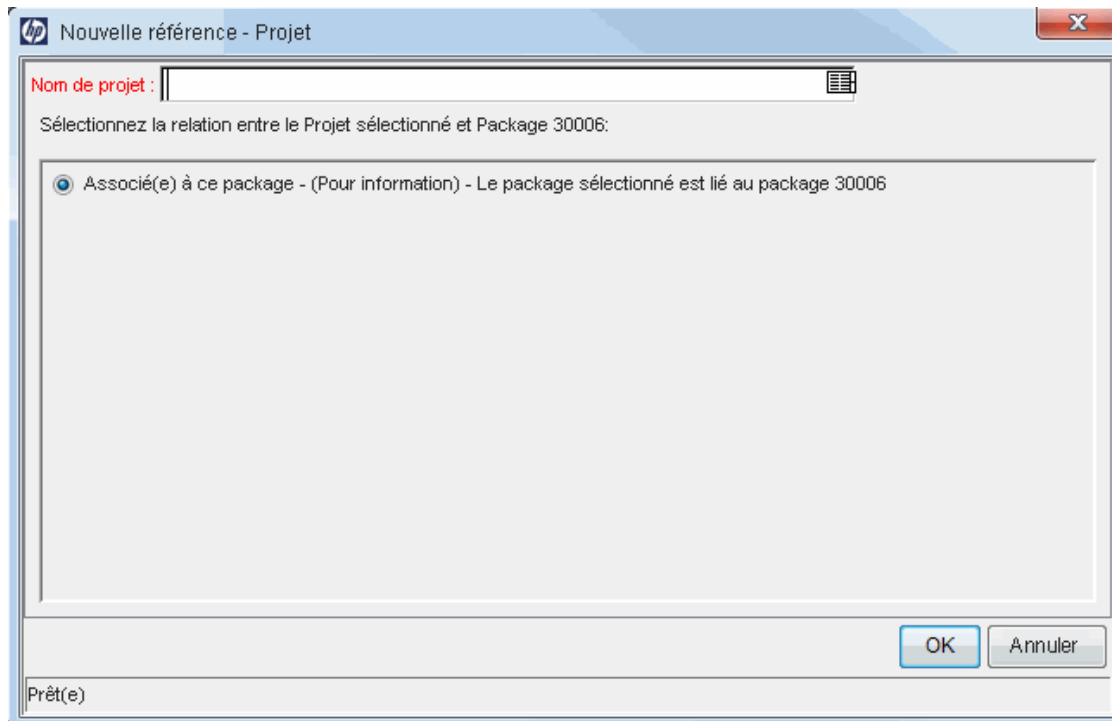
Nouvelle référence - Projet

Nom de projet :

Sélectionnez la relation entre le Projet sélectionné et Package 30006:

Associé(e) à ce package - (Pour information) - Le package sélectionné est lié au package 30006

OK

Annuler

Prêt(e)